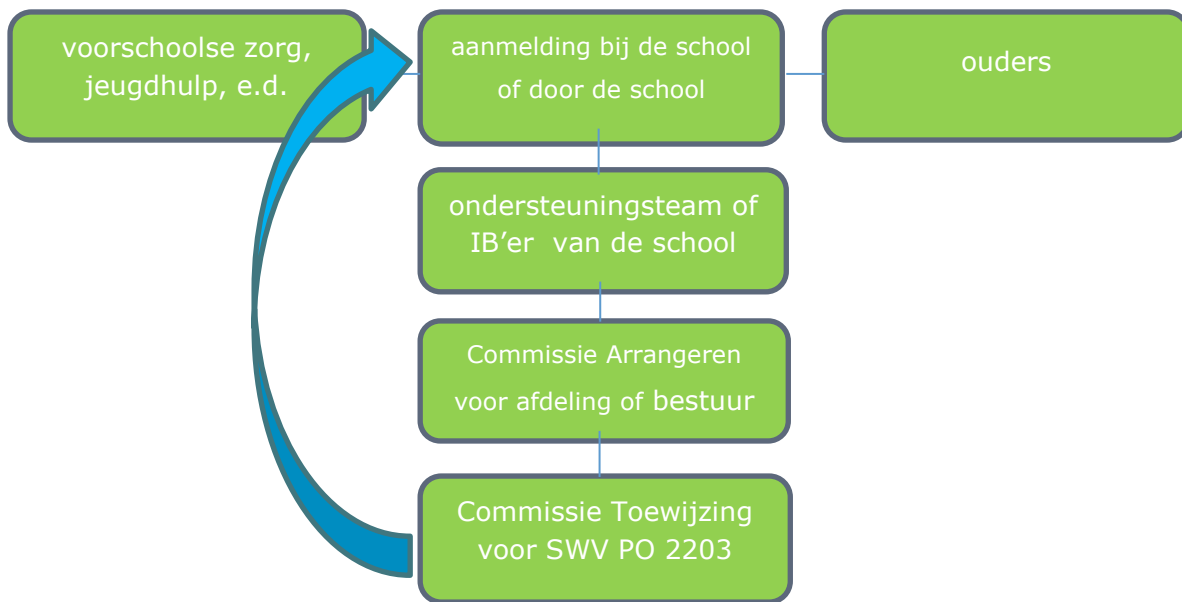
voorschoolse zorg, jeugdhulp, e.d.

aanmelding bij de school of door de school

ouders

ondersteuningsteam of IB'er van de school

Commissie Arrangeren voor afdeling of bestuur

Commissie Toewijzing voor SWV PO 2203